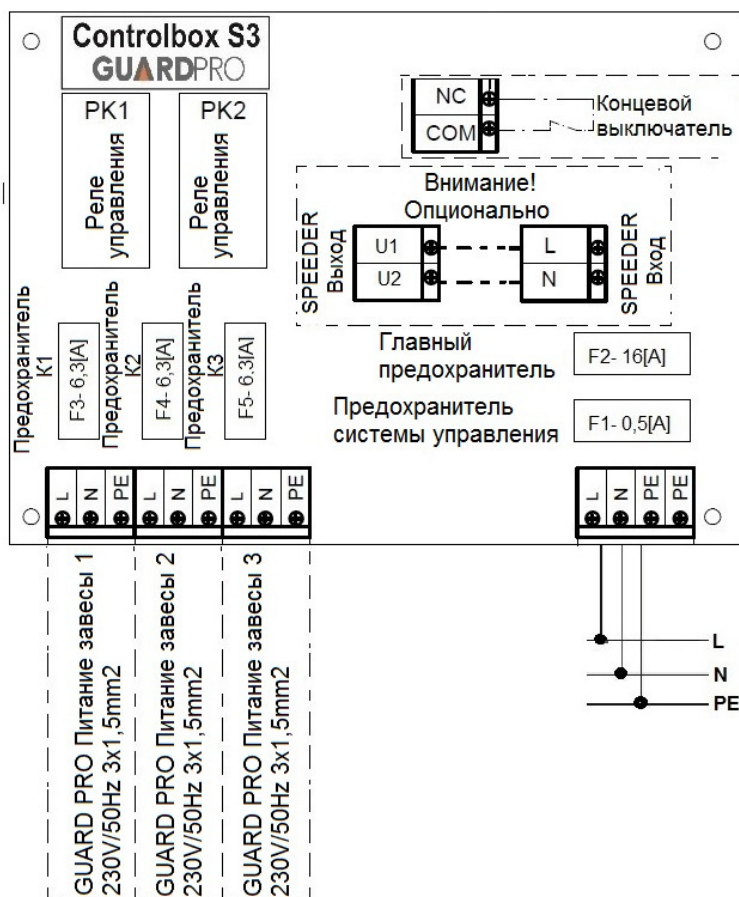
Controlbox S3
GUARDPRO

PK1
Реле управления

PK2
Реле управления

NC
COM
Концевой выключатель

Внимание!
Опционально

SPEEDER Выход
U1
U2

L
N
SPEEDER Вход

Предохранитель K1
F3- 6,3[A]

Предохранитель K2
F4- 6,3[A]

Предохранитель K3
F5- 6,3[A]

Главный предохранитель
F2- 16[A]

Предохранитель системы управления
F1- 0,5[A]

L N PE
L N PE
L N PE

L N PE PE

GUARD PRO Питание завесы 1
230V/50Hz 3x1,5mm2

GUARD PRO Питание завесы 2
230V/50Hz 3x1,5mm2

GUARD PRO Питание завесы 3
230V/50Hz 3x1,5mm2

L
N
PE